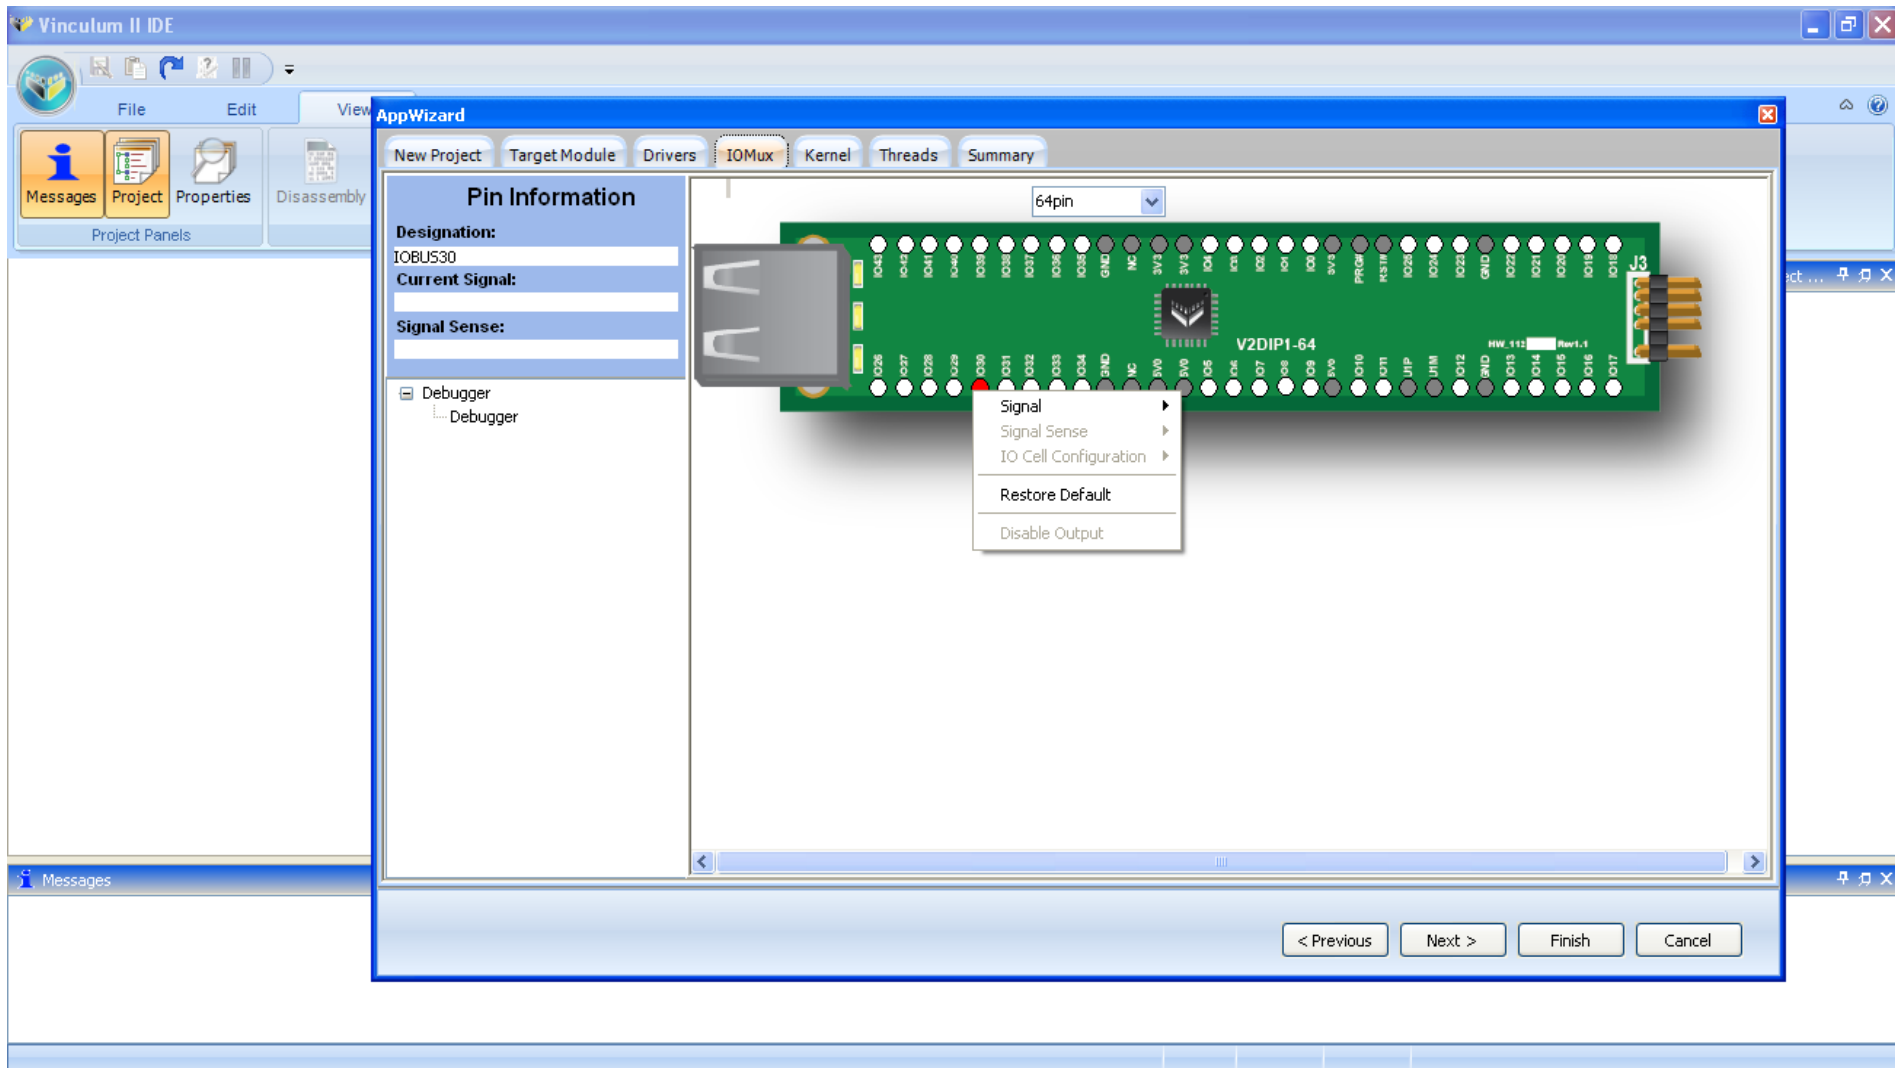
Vinculum II IDE

File Edit View

Messages Project Properties Disassembly

Project Panels

AppWizard

New Project Target Module Drivers IOMux Kernel Threads Summary

Pin Information

Designation:

IOBUS30

Current Signal:

Signal Sense:

Debugger

Debugger

64pin

IO43 IO42 IO41 IO40 IO39 IO38 IO37 IO36 IO35 GND NC 3V3 3V3 IO4 IO3 IO2 IO1 IO0 5V0 PROG RSTB IO25 IO24 IO23 GND IO22 IO21 IO20 IO19 IO18 J3

V2DIP1-64

HW_112 Rev1.1

IO26 IO27 IO28 IO29 IO30 IO31 IO32 IO33 IO34 GND NC 5V0 5V0 IO5 IO6 IO7 IO8 IO9 5V0 IO10 IO11 U1P U1M IO12 GND IO13 IO14 IO15 IO16 IO17

Signal

Signal Sense

IO Cell Configuration

Restore Default

Disable Output

Messages

< Previous Next > Finish Cancel